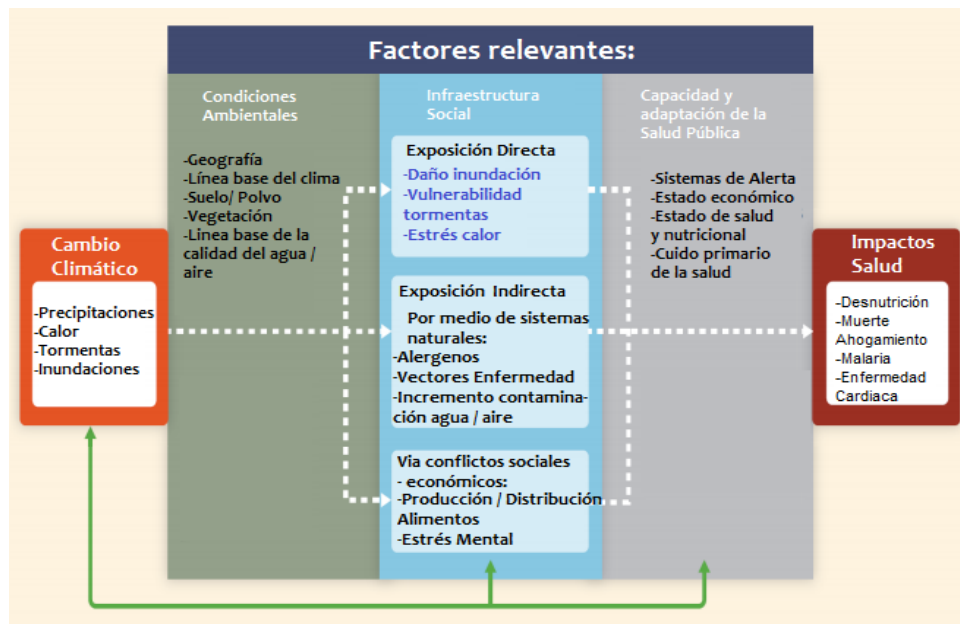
Factores relevantes:

Condiciones Ambientales

-Geografía
-Línea base del clima
-Suelo/ Polvo
-Vegetación
-Linea base de la calidad del agua / aire

Infraestructura Social

Exposición Directa
-Daño inundación
-Vulnerabilidad tormentas
-Estrés calor

Exposición Indirecta
Por medio de sistemas naturales:
-Alergenos
-Vectores Enfermedad
-Incremento contaminación agua / aire

Via conflictos sociales - económicos:
-Producción / Distribución Alimentos
-Estrés Mental

Capacidad y adaptación de la Salud Pública

-Sistemas de Alerta
-Estado económico
-Estado de salud y nutricional
-Cuido primario de la salud

Cambio Climático

-Precipitaciones
-Calor
-Tormentas
-Inundaciones

Impactos Salud

-Desnutrición
-Muerte Ahogamiento
-Malaria
-Enfermedad Cardiaca